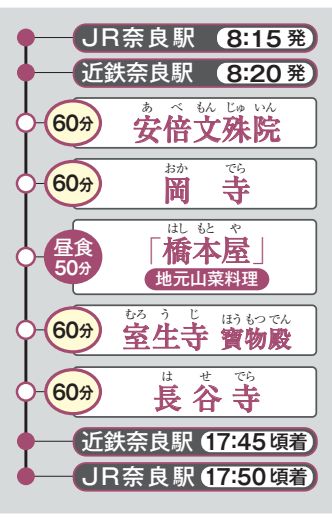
JR奈良駅 8:15発

近鉄奈良駅 8:20発

60分 あべもんじゅいん 安倍文殊院

60分 おかでら 岡寺

昼食 50分 はしもとや 「橋本屋」 地元山菜料理

60分 むろうじ 室生寺 ほうもつでん 寶物殿

60分 はせでら 長谷寺

近鉄奈良駅 17:45頃着

JR奈良駅 17:50頃着